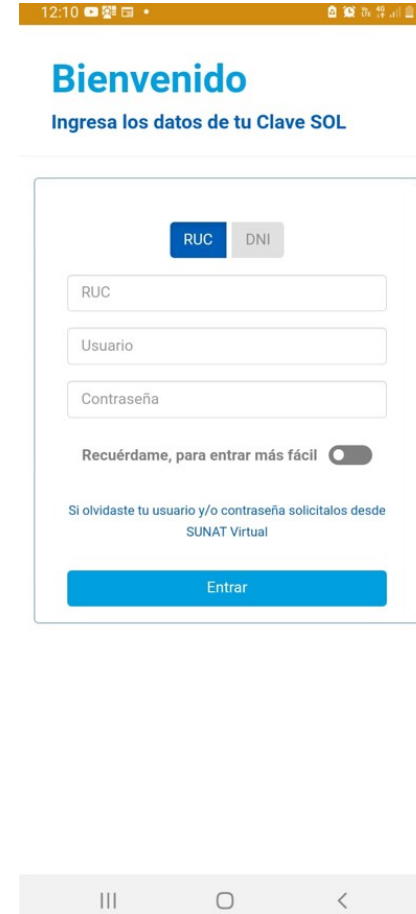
12:10

Bienvenido

Ingresa los datos de tu Clave SOL

RUC DNI

RUC

Usuario

Contraseña

Recuérdame, para entrar más fácil

Si olvidaste tu usuario y/o contraseña solicitalos desde SUNAT Virtual

Entrar